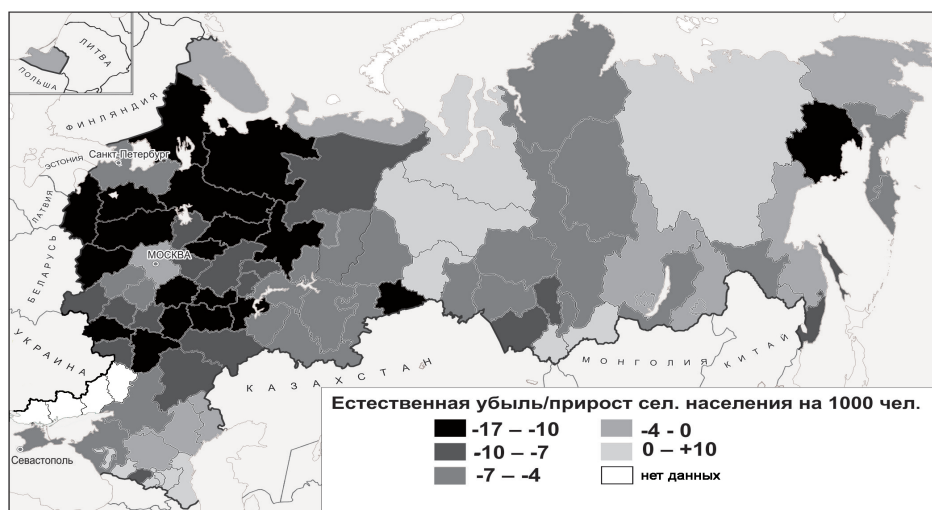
ЛИТВА
ПОЛЬША
ФИНЛЯНДИЯ
ЭСТОНИЯ
Санкт-Петербург
ЛАТВИЯ
БЕЛАРУСЬ
МОСКВА
УКРАИНА
КАЗАХСТАН
МОНГОЛИЯ
КИТАЙ
Севастополь

Естественная убыль/прирост сел. населения на 1000 чел.

-17 – -10
-10 – -7
-7 – -4
-4 - 0
0 – +10
нет данных